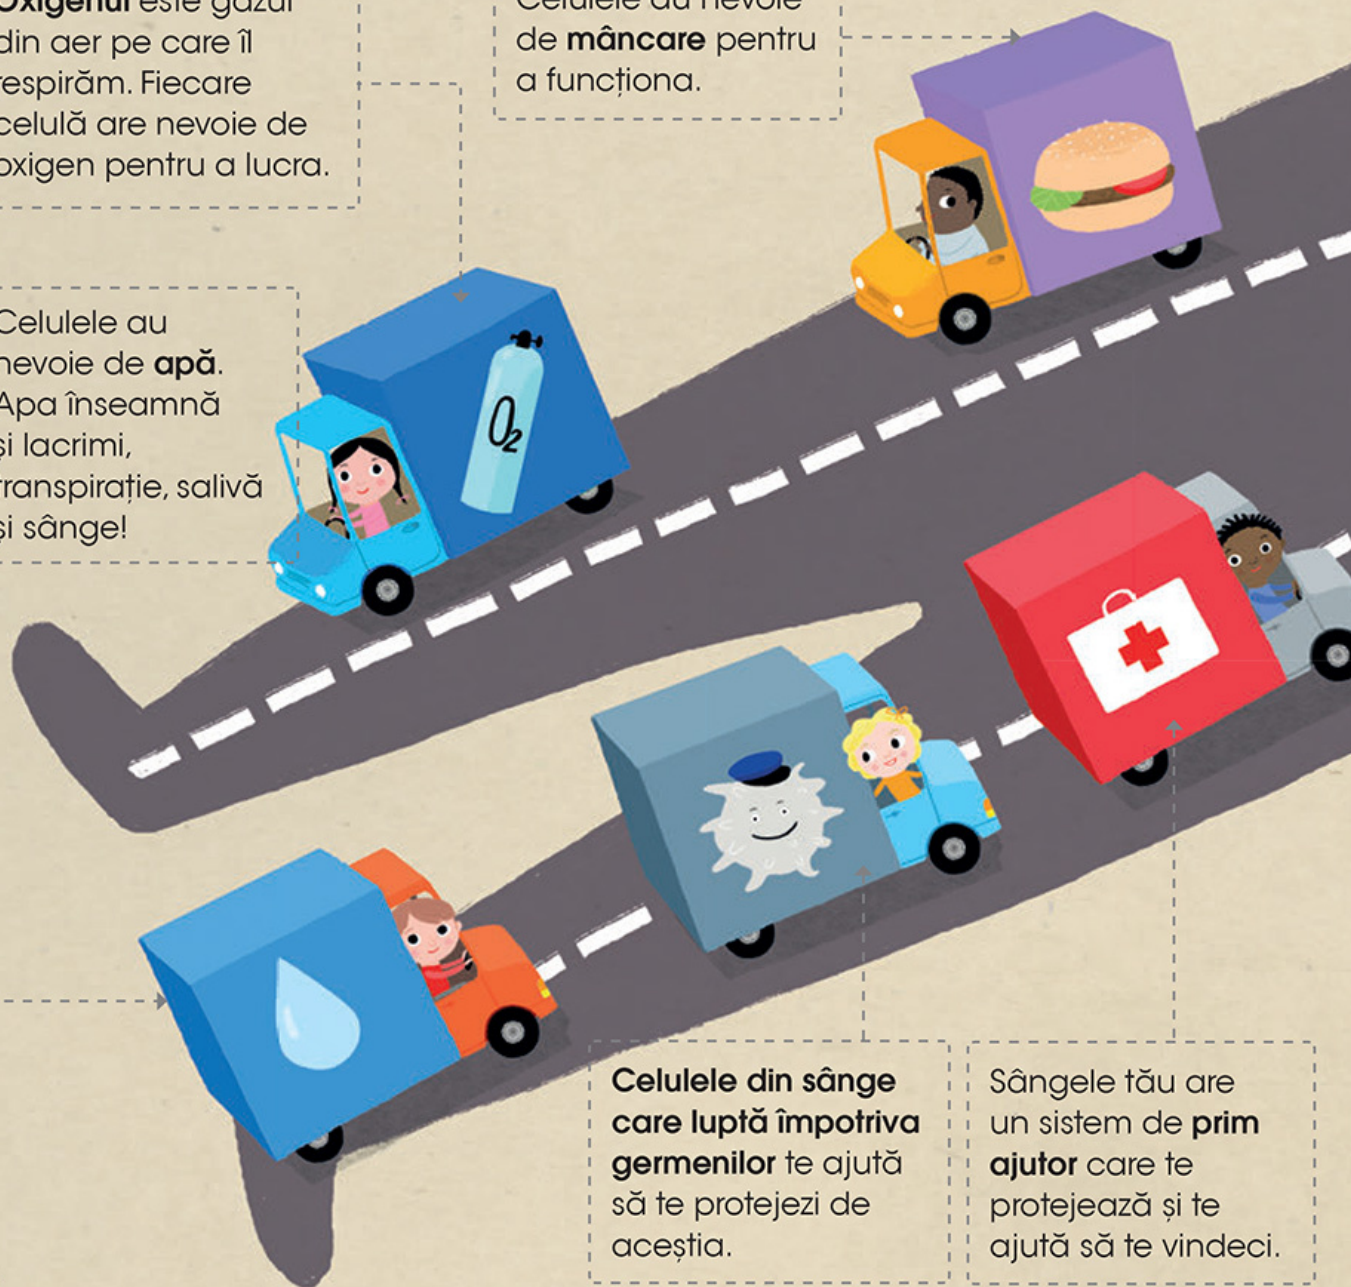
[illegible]xigenul este gazul din aer pe care îl respirăm. Fiecare celulă are nevoie de oxigen pentru a lucra.

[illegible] de mâncare pentru a funcționa.

Celulele au nevoie de apă. Apa înseamnă și lacrimi, transpirație, salivă și sânge!

$O_2$

Celulele din sânge care luptă împotriva germenilor te ajută să te protejezi de aceștia.

Sângele tău are un sistem de prim ajutor care te protejează și te ajută să te vindeci.